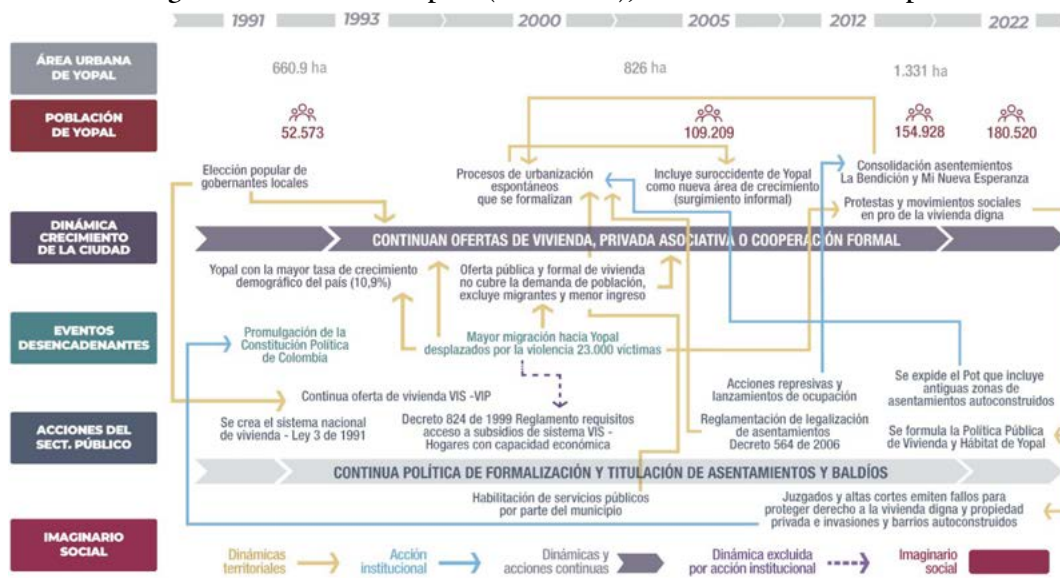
1991 1993 2000 2005 2012 2022

ÁREA URBANA DE YOPAL
660.9 ha
826 ha
1.331 ha

POBLACIÓN DE YOPAL
52.573
109.209
154.928
180.520

DINÁMICA CRECIMIENTO DE LA CIUDAD

Elección popular de gobernantes locales

Procesos de urbanización espontáneos que se formalizan

Incluye suroccidente de Yopal como nueva área de crecimiento (surgimiento informal)

Consolidación asentamientos La Bendición y Mi Nueva Esperanza

Protestas y movimientos sociales en pro de la vivienda digna

CONTINUAN OFERTAS DE VIVIENDA, PRIVADA ASOCIATIVA O COOPERACIÓN FORMAL

Yopal con la mayor tasa de crecimiento demográfico del país (10,9%)

Oferta pública y formal de vivienda no cubre la demanda de población, excluye migrantes y menor ingreso

EVENTOS DESENCADENANTES

Promulgación de la Constitución Política de Colombia

Mayor migración hacia Yopal desplazados por la violencia 23.000 víctimas

ACCIONES DEL SECT. PÚBLICO

Continua oferta de vivienda VIS -VIP

Acciones represivas y lanzamientos de ocupación

Se expide el Pot que incluye antiguas zonas de asentamientos autoconstruidos

Se crea el sistema nacional de vivienda - Ley 3 de 1991

Decreto 824 de 1999 Reglamento requisitos acceso a subsidios de sistema VIS - Hogares con capacidad económica

Reglamentación de legalización de asentamientos Decreto 564 de 2006

Se formula la Política Pública de Vivienda y Hábitat de Yopal

CONTINUA POLÍTICA DE FORMALIZACIÓN Y TITULACIÓN DE ASENTAMIENTOS Y BALDÍOS

Habilitación de servicios públicos por parte del municipio

Juzgados y altas cortes emiten fallos para proteger derecho a la vivienda digna y propiedad privada e invasiones y barrios autoconstruidos

IMAGINARIO SOCIAL

Dinámicas territoriales
Acción institucional
Dinámicas y acciones continuas
Dinámica excluida por acción institucional
Imaginario social